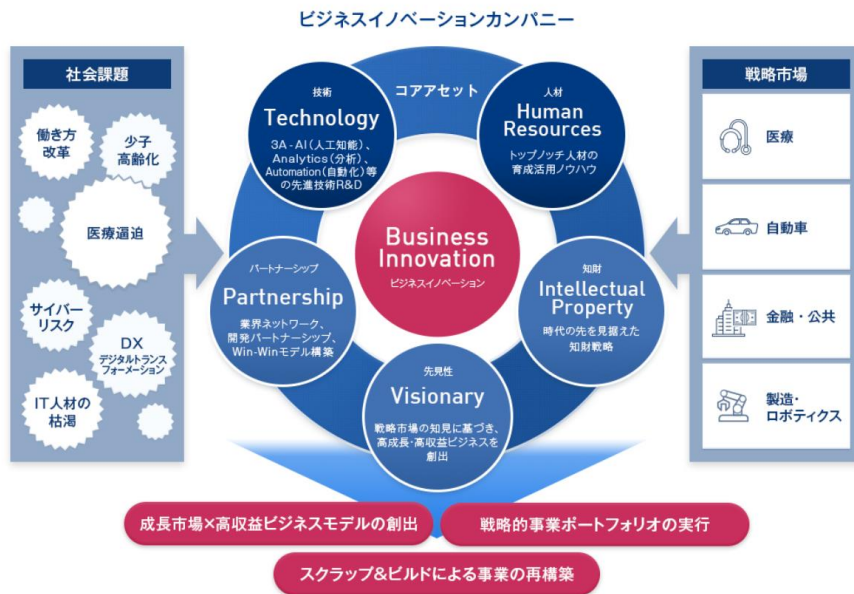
ビジネスイノベーションカンパニー

社会課題

働き方改革

少子高齢化

医療逼迫

サイバーリスク

DX デジタルトランスフォーメーション

IT人材の枯渇

コアアセット

技術
Technology
3A・AI（人工知能）、Analytics（分析）、Automation（自動化）等の先進技術R&D

人材
Human Resources
トップノッチ人材の育成活用ノウハウ

Business Innovation
ビジネスイノベーション

パートナーシップ
Partnership
業界ネットワーク、開発パートナーシップ、Win-Winモデル構築

知財
Intellectual Property
時代の先を見据えた知財戦略

先見性
Visionary
戦略市場の知見に基づき、高成長・高収益ビジネスを創出

戦略市場

医療

自動車

金融・公共

製造・ロボティクス

成長市場×高収益ビジネスモデルの創出

戦略的事業ポートフォリオの実行

スクラップ&ビルドによる事業の再構築